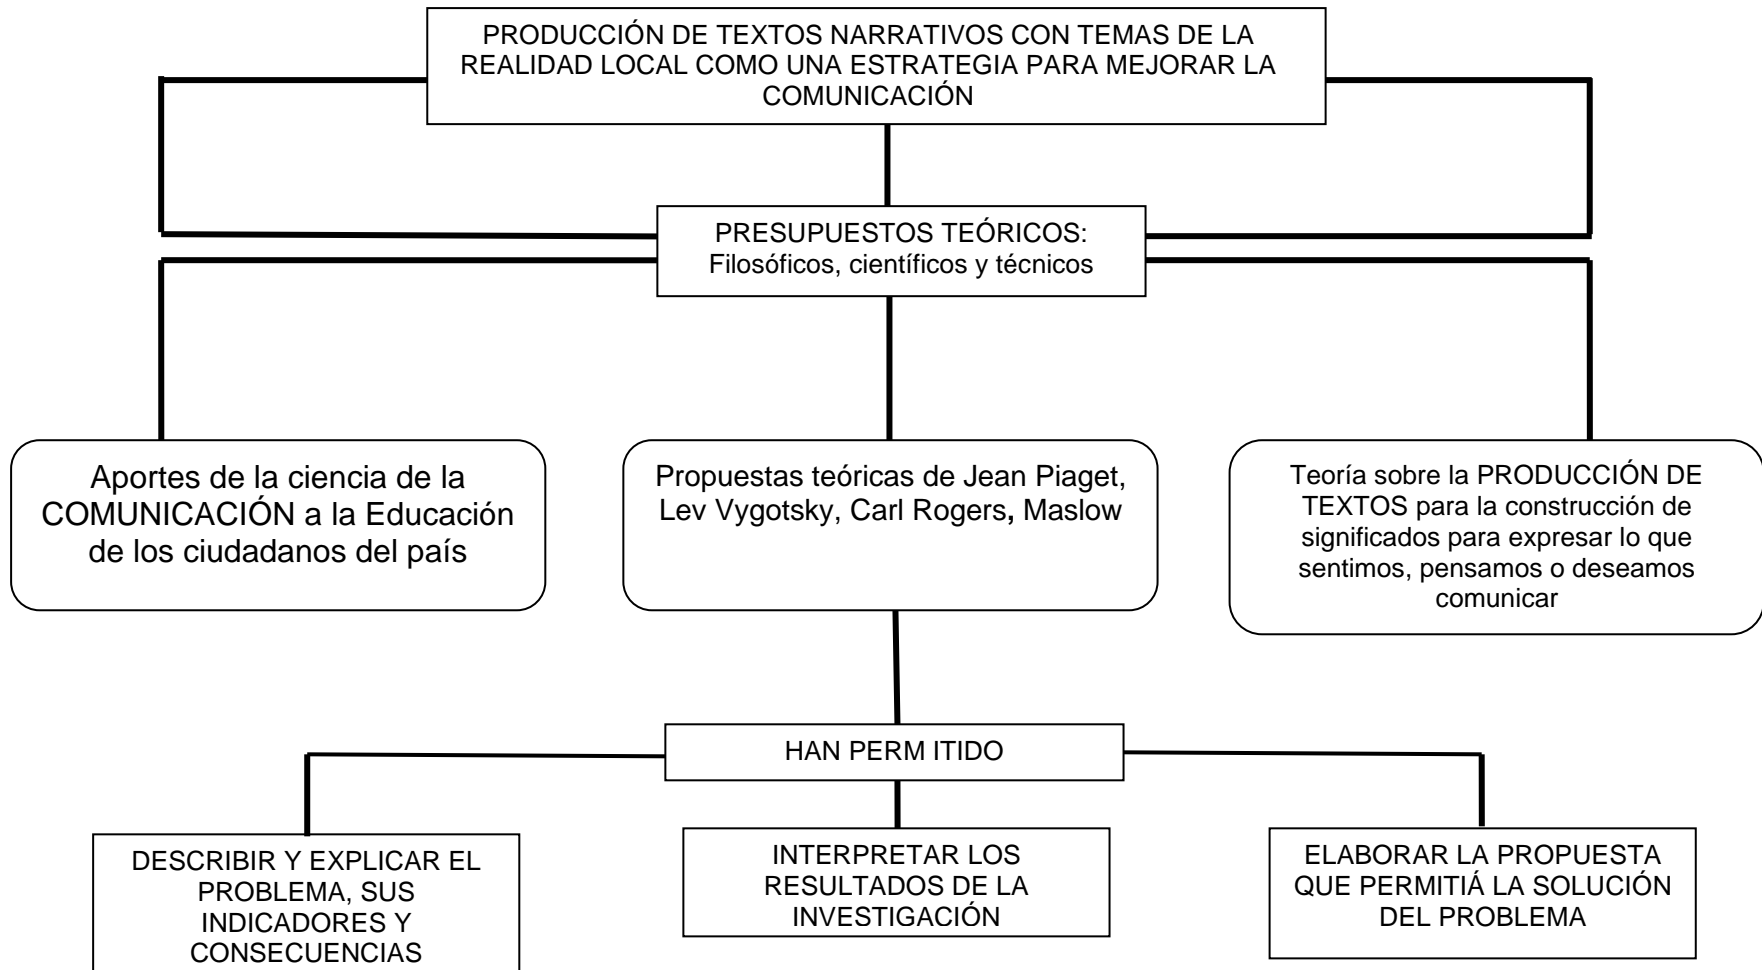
PRODUCCIÓN DE TEXTOS NARRATIVOS CON TEMAS DE LA REALIDAD LOCAL COMO UNA ESTRATEGIA PARA MEJORAR LA COMUNICACIÓN

PRESUPUESTOS TEÓRICOS:
Filosóficos, científicos y técnicos

Aportes de la ciencia de la COMUNICACIÓN a la Educación de los ciudadanos del país

Propuestas teóricas de Jean Piaget, Lev Vygotsky, Carl Rogers, Maslow

Teoría sobre la PRODUCCIÓN DE TEXTOS para la construcción de significados para expresar lo que sentimos, pensamos o deseamos comunicar

HAN PERM ITIDO

DESCRIBIR Y EXPLICAR EL PROBLEMA, SUS INDICADORES Y CONSECUENCIAS

INTERPRETAR LOS RESULTADOS DE LA INVESTIGACIÓN

ELABORAR LA PROPUESTA QUE PERMITIÁ LA SOLUCIÓN DEL PROBLEMA